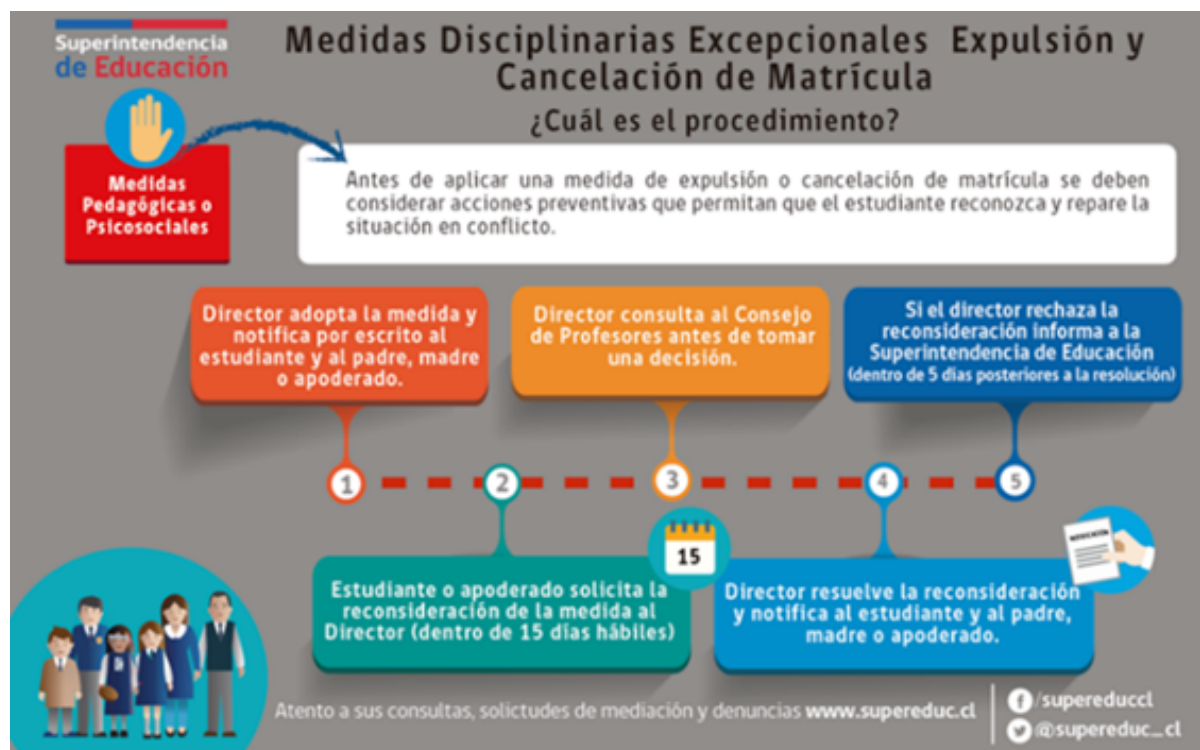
Superintendencia de Educación

Medidas Disciplinarias Excepcionales Expulsión y Cancelación de Matrícula

¿Cuál es el procedimiento?

Medidas Pedagógicas o Psicosociales

Antes de aplicar una medida de expulsión o cancelación de matrícula se deben considerar acciones preventivas que permitan que el estudiante reconozca y repare la situación en conflicto.

Director adopta la medida y notifica por escrito al estudiante y al padre, madre o apoderado.

Director consulta al Consejo de Profesores antes de tomar una decisión.

Si el director rechaza la reconsideración informa a la Superintendencia de Educación (dentro de 5 días posteriores a la resolución)

1

2

3

4

5

15

Estudiante o apoderado solicita la reconsideración de la medida al Director (dentro de 15 días hábiles)

Director resuelve la reconsideración y notifica al estudiante y al padre, madre o apoderado.

RESOLUCIÓN

Atento a sus consultas, solicitudes de mediación y denuncias www.supereduc.cl

/supereduccl

@supereduc_cl